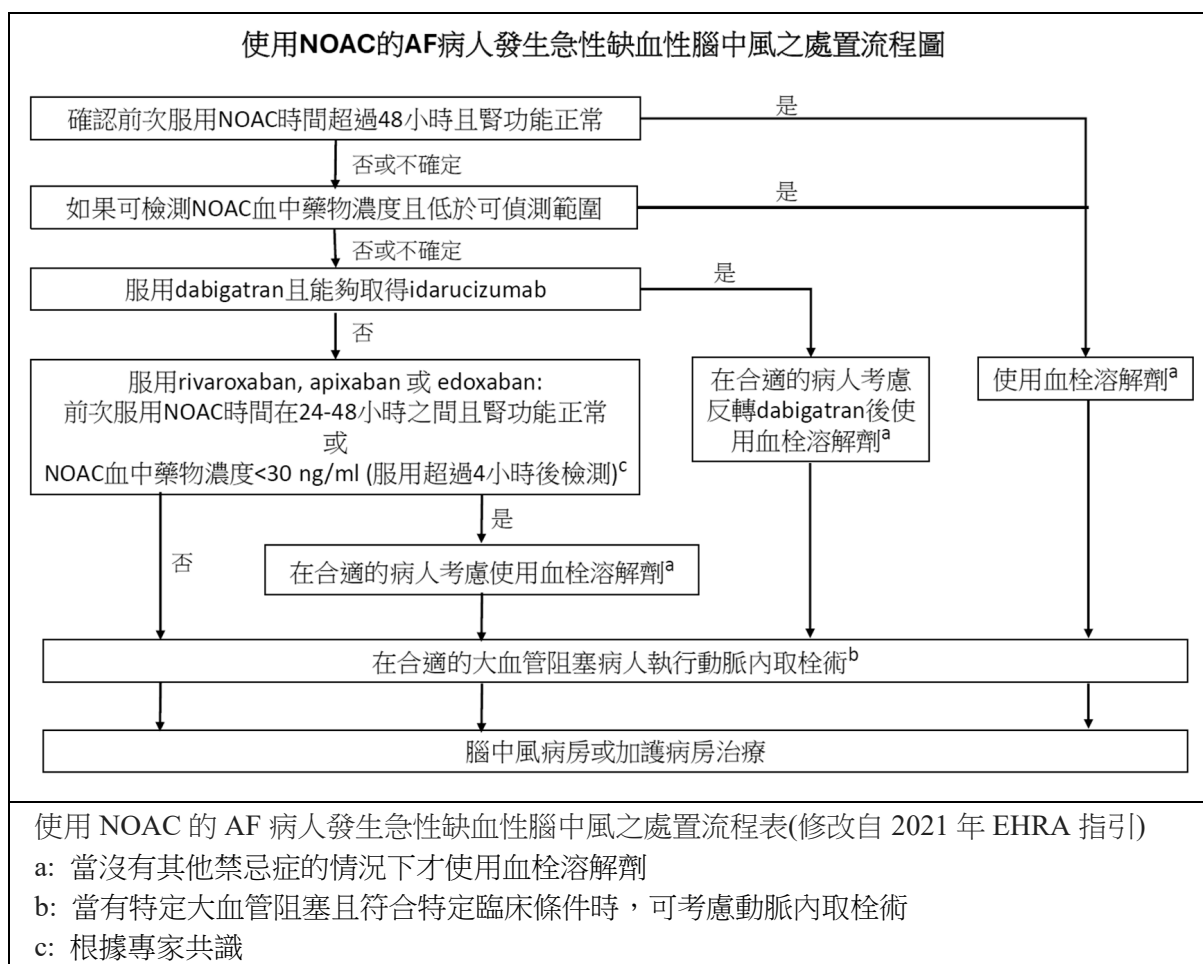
使用NOAC的AF病人發生急性缺血性腦中風之處置流程圖

確認前次服用NOAC時間超過48小時且腎功能正常

是

否或不確定

如果可檢測NOAC血中藥物濃度且低於可偵測範圍

是

否或不確定

服用dabigatran且能夠取得idarucizumab

是

否

服用rivaroxaban, apixaban 或 edoxaban:
前次服用NOAC時間在24-48小時之間且腎功能正常
或
NOAC血中藥物濃度<30 ng/ml (服用超過4小時後檢測)$^{c}$

在合適的病人考慮反轉dabigatran後使用血栓溶解劑$^{a}$

使用血栓溶解劑$^{a}$

是

否

在合適的病人考慮使用血栓溶解劑$^{a}$

在合適的大血管阻塞病人執行動脈內取栓術$^{b}$

腦中風病房或加護病房治療

使用 NOAC 的 AF 病人發生急性缺血性腦中風之處置流程表(修改自 2021 年 EHRA 指引)
a: 當沒有其他禁忌症的情況下才使用血栓溶解劑
b: 當有特定大血管阻塞且符合特定臨床條件時，可考慮動脈內取栓術
c: 根據專家共識